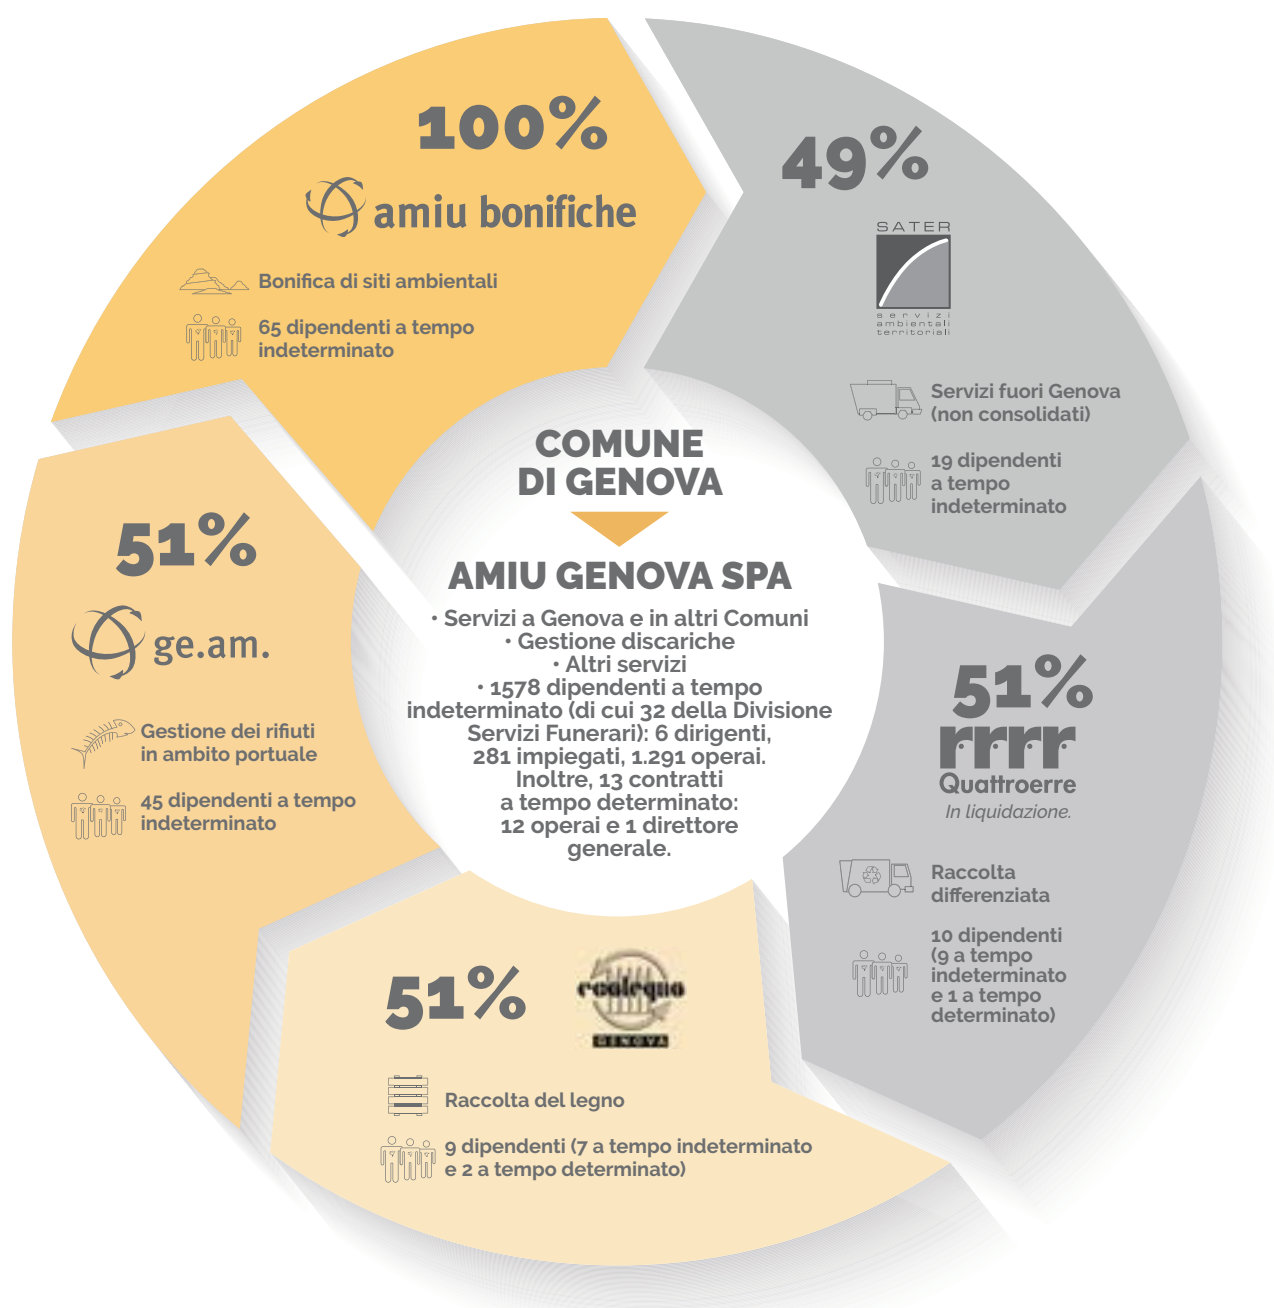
100%

amiu bonifiche

Bonifica di siti ambientali

65 dipendenti a tempo indeterminato

49%

SATER

servizi ambientali territoriali

Servizi fuori Genova (non consolidati)

19 dipendenti a tempo indeterminato

COMUNE DI GENOVA

AMIU GENOVA SPA

• Servizi a Genova e in altri Comuni
• Gestione discariche
• Altri servizi
• 1578 dipendenti a tempo indeterminato (di cui 32 della Divisione Servizi Funerari): 6 dirigenti, 281 impiegati, 1.291 operai. Inoltre, 13 contratti a tempo determinato: 12 operai e 1 direttore generale.

51%

ge.am.

Gestione dei rifiuti in ambito portuale

45 dipendenti a tempo indeterminato

51%

rrrr

Quattroerre

In liquidazione.

Raccolta differenziata

10 dipendenti (9 a tempo indeterminato e 1 a tempo determinato)

51%

ecolegno

GENOVA

Raccolta del legno

9 dipendenti (7 a tempo indeterminato e 2 a tempo determinato)